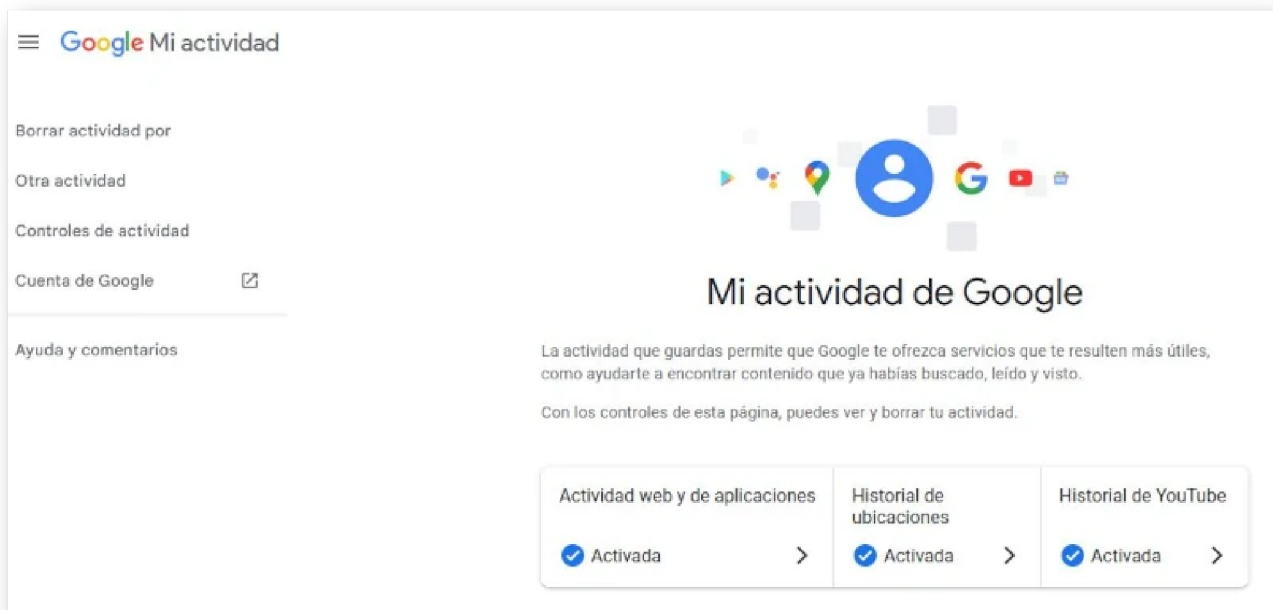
Google Mi actividad

Borrar actividad por

Otra actividad

Controles de actividad

Cuenta de Google

Ayuda y comentarios

Mi actividad de Google

La actividad que guardas permite que Google te ofrezca servicios que te resulten más útiles, como ayudarte a encontrar contenido que ya habías buscado, leído y visto.

Con los controles de esta página, puedes ver y borrar tu actividad.

Actividad web y de aplicaciones
Activada

Historial de ubicaciones
Activada

Historial de YouTube
Activada